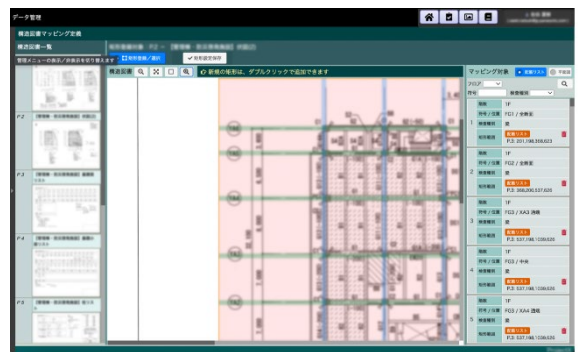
データ管理

構造図書マッピング定義

構造図書一覧

管理メニューの表示/非表示を切り替えます

矩形を選択/選択

矩形設定保存

構造図書

新規の矩形は、ダブルクリックで追加できます

P2

P3

P4

P5

マッピング対象

全選択

階数

1F

符号 / 位置

FG1 / 全断面

検査種別

梁

1

配筋リスト

P.3: 231,198,358,623

2

階数

1F

符号 / 位置

FG2 / 全断面

検査種別

梁

配筋リスト

P.3: 388,200,527,626

3

階数

1F

符号 / 位置

FG3 / XA3 端部

検査種別

梁

配筋リスト

P.3: 537,198,1139,626

4

階数

1F

符号 / 位置

FG3 / 中央

検査種別

梁

配筋リスト

P.3: 537,198,1139,626

5

階数

1F

符号 / 位置

FG3 / XA4 端部

検査種別

梁